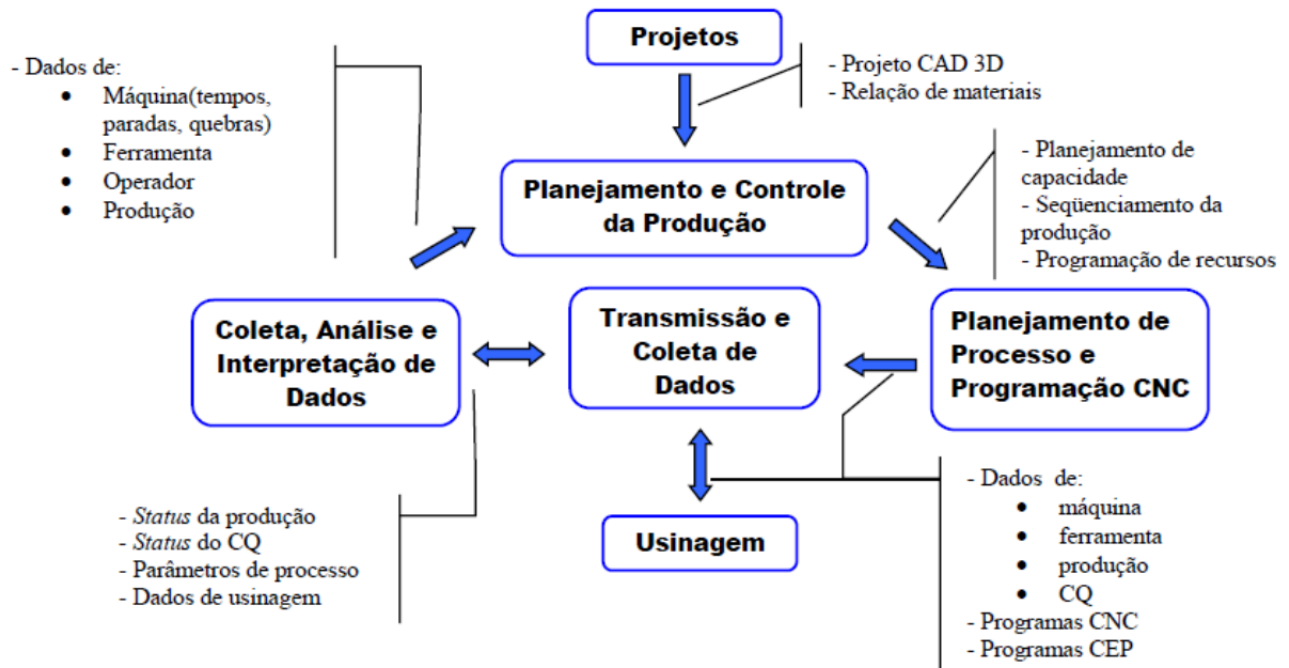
Projetos

- Projeto CAD 3D
- Relação de materiais

- Dados de:
- Máquina(tempos, paradas, quebras)
- Ferramenta
- Operador
- Produção

Planejamento e Controle da Produção

- Planejamento de capacidade
- Seqüenciamento da produção
- Programação de recursos

Coleta, Análise e Interpretação de Dados

Transmissão e Coleta de Dados

Planejamento de Processo e Programação CNC

- *Status* da produção
- *Status* do CQ
- Parâmetros de processo
- Dados de usinagem

Usinagem

- Dados de:
- máquina
- ferramenta
- produção
- CQ
- Programas CNC
- Programas CEP